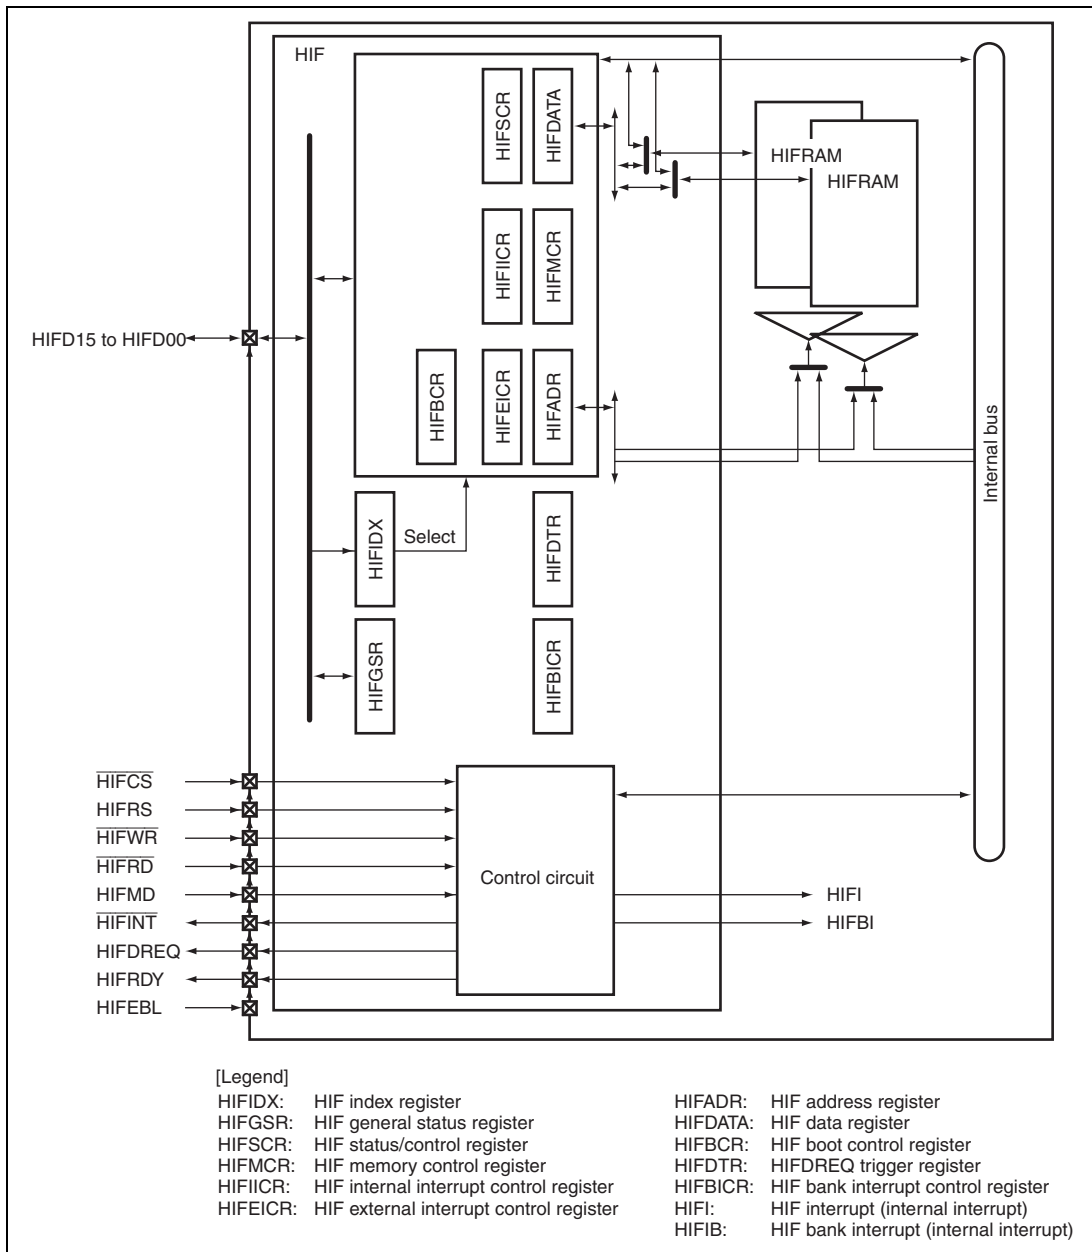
HIF

HIFSCR
HIFDATA
HIFRAM
HIFRAM
HIFIICR
HIFMCR
HIFD15 to HIFD00
HIFBCR
HIFEICR
HIFADR
Internal bus
HIFIDX
Select
HIFDTR
HIFGSR
HIFBICR

$\overline{HIFCS}$
HIFRS
$\overline{HIFWR}$
$\overline{HIFRD}$
HIFMD
$\overline{HIFINT}$
HIFDREQ
HIFRDY
HIFEBL
Control circuit
HIFI
HIFBI

[Legend]
HIFIDX: HIF index register
HIFGSR: HIF general status register
HIFSCR: HIF status/control register
HIFMCR: HIF memory control register
HIFIICR: HIF internal interrupt control register
HIFEICR: HIF external interrupt control register

HIFADR: HIF address register
HIFDATA: HIF data register
HIFBCR: HIF boot control register
HIFDTR: HIFDREQ trigger register
HIFBICR: HIF bank interrupt control register
HIFI: HIF interrupt (internal interrupt)
HIFIB: HIF bank interrupt (internal interrupt)